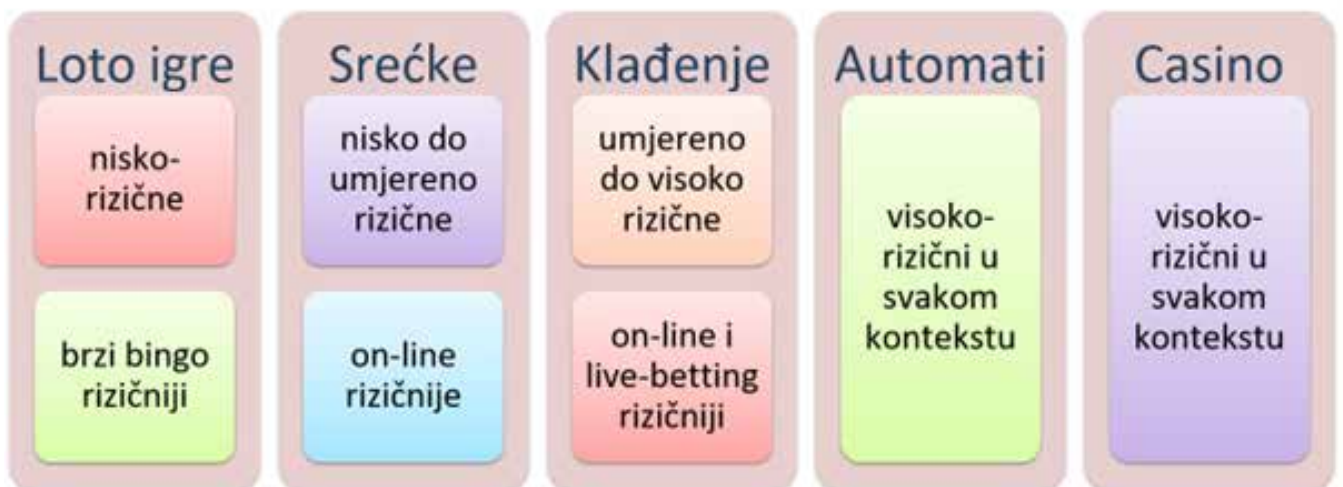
Loto igre

nisko-rizične

brzi bingo rizičniji

Srećke

nisko do umjereno rizične

on-line rizičnije

Klađenje

umjereno do visoko rizične

on-line i live-betting rizičniji

Automati

visoko-rizični u svakom kontekstu

Casino

visoko-rizični u svakom kontekstu